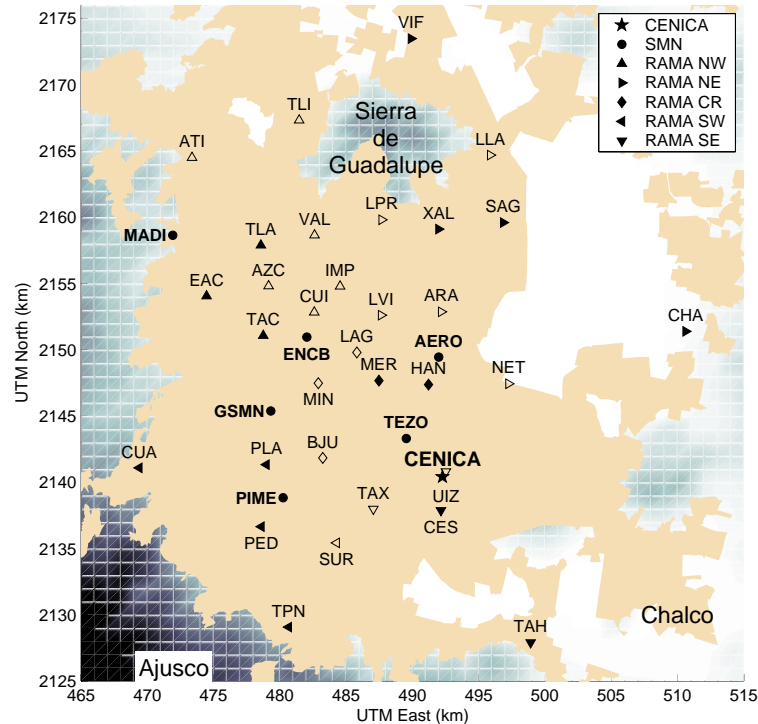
CENICA
SMN
RAMA NW
RAMA NE
RAMA CR
RAMA SW
RAMA SE

VIF
TLI
Sierra de Guadalupe
ATI
LLA
LPR
XAL
SAG
MADI
TLA
VAL
AZC
IMP
EAC
CUI
LVI
ARA
TAC
CHA
ENCB
LAG
AERO
MER
HAN
NET
MIN
GSMN
TEZO
CUA
PLA
BJU
CENICA
TAX
UIZ
PIME
PED
CES
SUR
TPN
TAH
Chalco
Ajusco

UTM North (km)
UTM East (km)
2175
2170
2165
2160
2155
2150
2145
2140
2135
2130
2125
465
470
475
480
485
490
495
500
505
510
515